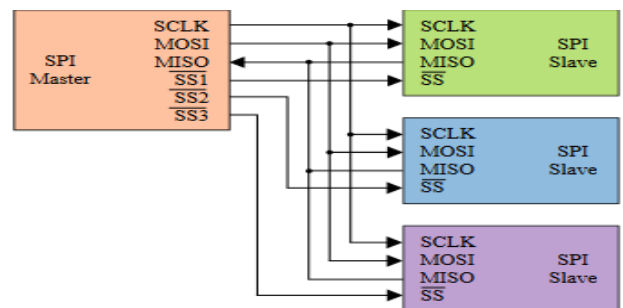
SPI Master
SCLK
MOSI
MISO
$\overline{SS1}$
$\overline{SS2}$
$\overline{SS3}$

SCLK
MOSI
MISO
$\overline{SS}$
SPI Slave

SCLK
MOSI
MISO
$\overline{SS}$
SPI Slave

SCLK
MOSI
MISO
$\overline{SS}$
SPI Slave